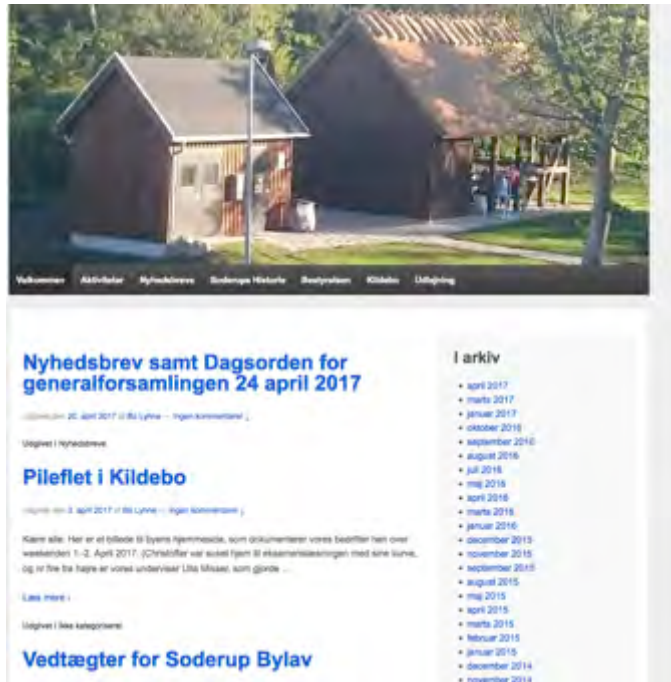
Velkommen Aktiviteter Nyhedsbreve Soderups Historie Bestyrelsen Kildebo Udlejning

Nyhedsbrev samt Dagsorden for generalforsamlingen 24 april 2017

Udgivet den 20. april 2017 af Bo Lykke — Ingen kommentarer ↓

Udgivet i Nyhedsbreve

Pileflet i Kildebo

Udgivet den 3. april 2017 af Bo Lykke — Ingen kommentarer ↓

Kære alle: Her er et billede til byens hjemmeside, som dokumenterer vores bedrifter her over weekenden 1.-2. April 2017. (Christoffer var sused hjem til eksamenslæsningen med sine kurve, og nr fire fra højre er vores underviser Ulla Misser, som gjorde …

Læs mere ›

Udgivet i Ikke kategoriseret

Vedtægter for Soderup Bylav

I arkiv

april 2017
marts 2017
januar 2017
oktober 2016
september 2016
august 2016
juli 2016
maj 2016
april 2016
marts 2016
januar 2016
december 2015
november 2015
september 2015
august 2015
maj 2015
april 2015
marts 2015
februar 2015
januar 2015
december 2014
november 2014